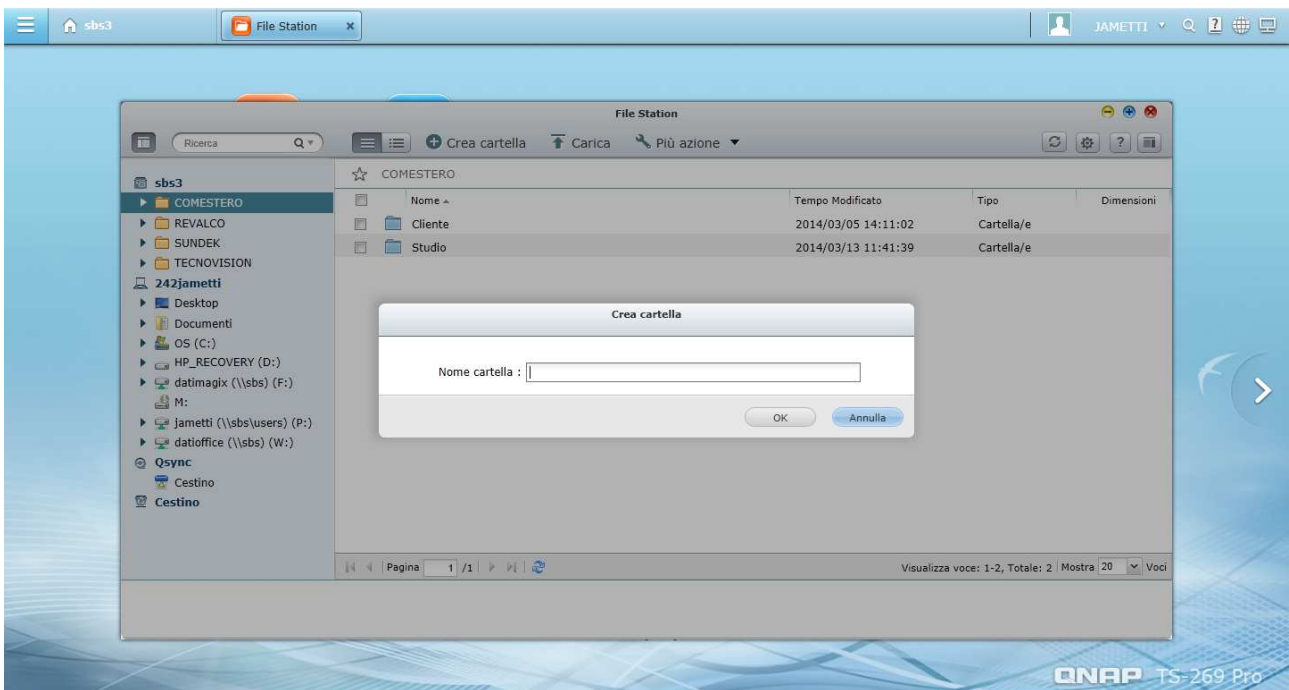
sbs3
File Station
JAMETTI

File Station

Ricerca
Crea cartella
Carica
Più azione

sbs3
COMESTERO
REVALCO
SUNDEK
TECNOVISION
242jametti
Desktop
Documenti
OS (C:)
HP_RECOVERY (D:)
datimagix (\\sbs) (F:)
M:
jametti (\\sbs\users) (P:)
datioffice (\\sbs) (W:)
Qsync
Cestino
Cestino

COMESTERO

| | Nome | Tempo Modificato | Tipo | Dimensioni |
|---|---|---|---|---|
| | Cliente | 2014/03/05 14:11:02 | Cartella/e | |
| | Studio | 2014/03/13 11:41:39 | Cartella/e | |

Crea cartella
Nome cartella :
OK
Annulla

Pagina 1 /1
Visualizza voce: 1-2, Totale: 2 Mostra 20 Voci

QNAP TS-269 Pro